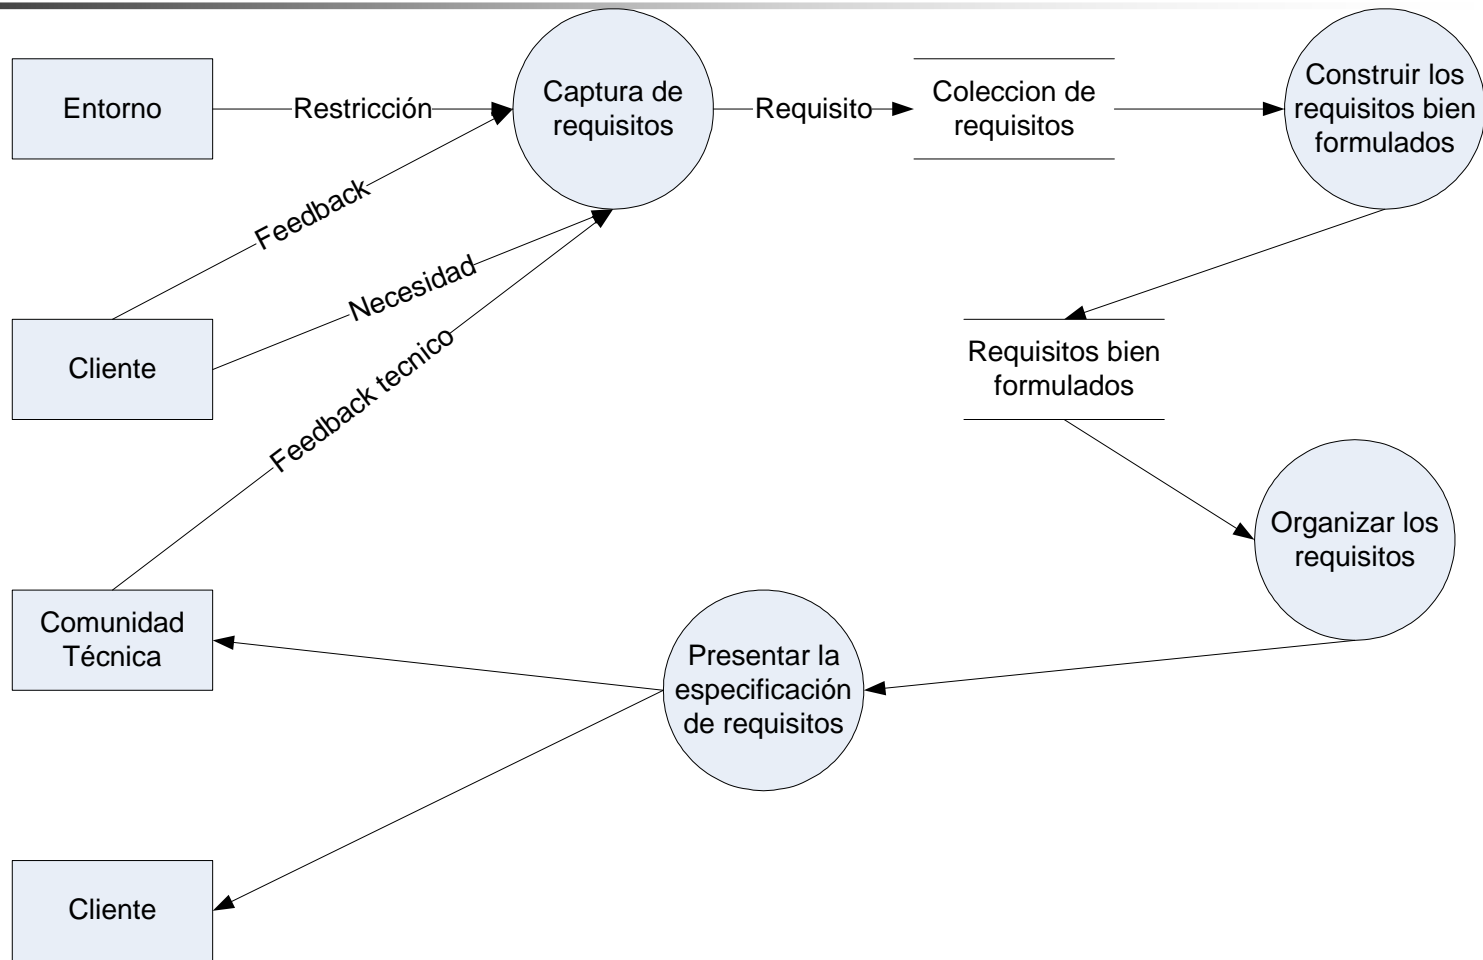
Entorno

Restricción

Captura de requisitos

Requisito

Coleccion de requisitos

Construir los requisitos bien formulados

Feedback

Necesidad

Feedback tecnico

Cliente

Requisitos bien formulados

Organizar los requisitos

Comunidad Técnica

Presentar la especificación de requisitos

Cliente